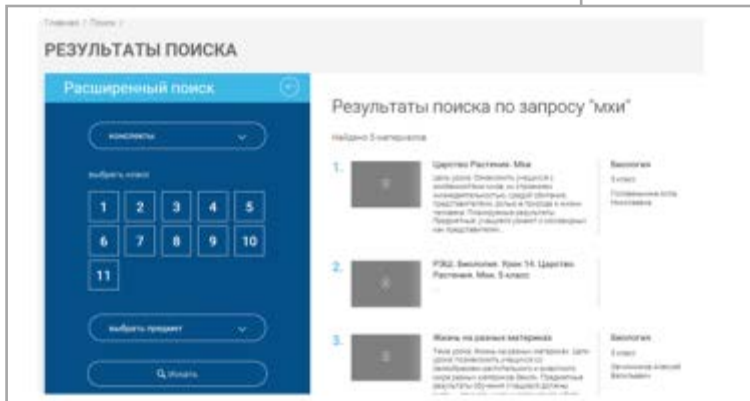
Главная / Поиск /

РЕЗУЛЬТАТЫ ПОИСКА

Расширенный поиск

конспекты

выбрать класс

1 2 3 4 5
6 7 8 9 10
11

выбрать предмет

Искать

Результаты поиска по запросу "мхи"

Найдено 3 материалов

1.
Царство Растения. Мхи
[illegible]

Биология
5 класс
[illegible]

2.
РЭШ. Биология. Урок 14. Царство Растения. Мхи. 5 класс

3.
Жизнь на разных материках
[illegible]

Биология
5 класс
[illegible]